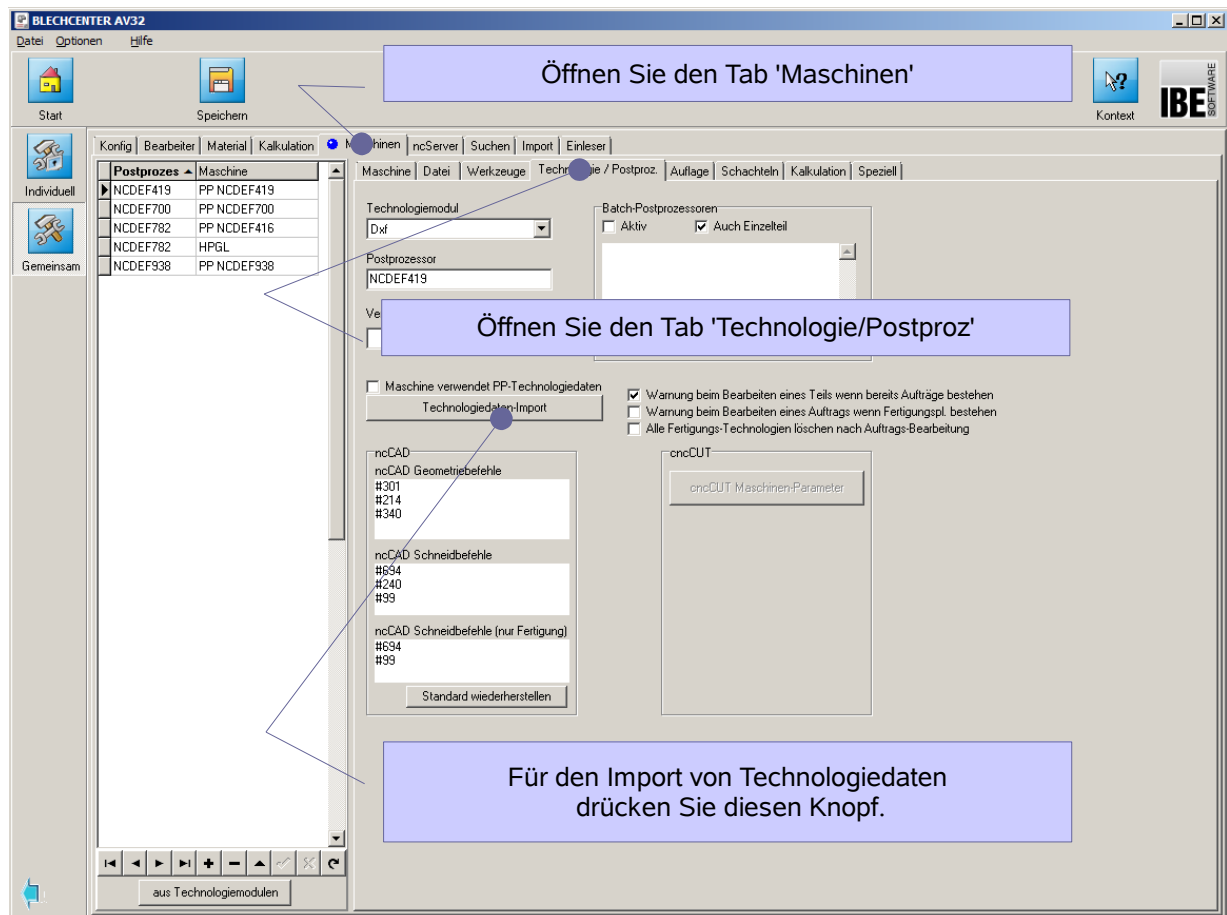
BLECHCENTER AV32

Datei Optionen Hilfe

Start

Speichern

Öffnen Sie den Tab 'Maschinen'

Kontext

IBE SOFTWARE

Individuell

Gemeinsam

Konfig | Bearbeiter | Material | Kalkulation | M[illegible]hinen | ncServer | Suchen | Import | Einleser

| Postprozes | Maschine |
|---|---|
| NCDEF419 | PP NCDEF419 |
| NCDEF700 | PP NCDEF700 |
| NCDEF782 | PP NCDEF416 |
| NCDEF782 | HPGL |
| NCDEF938 | PP NCDEF938 |

Maschine | Datei | Werkzeuge | Techn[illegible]ie / Postproz. | Auflage | Schachteln | Kalkulation | Speziell

Technologiemodul

Dxf

Postprozessor

NCDEF419

Ve

Batch-Postprozessoren

Aktiv

Auch Einzelteil

Öffnen Sie den Tab 'Technologie/Postproz'

Maschine verwendet PP-Technologiedaten

Technologiedaten-Import

Warnung beim Bearbeiten eines Teils wenn bereits Aufträge bestehen

Warnung beim Bearbeiten eines Auftrags wenn Fertigungspl. bestehen

Alle Fertigungs-Technologien löschen nach Auftrags-Bearbeitung

ncCAD

ncCAD Geometriebefehle

#301
#214
#340

ncCAD Schneidbefehle

#694
#240
#99

ncCAD Schneidbefehle (nur Fertigung)

#694
#99

Standard wiederherstellen

cncCUT

cncCUT Maschinen-Parameter

Für den Import von Technologiedaten drücken Sie diesen Knopf.

aus Technologiemodulen